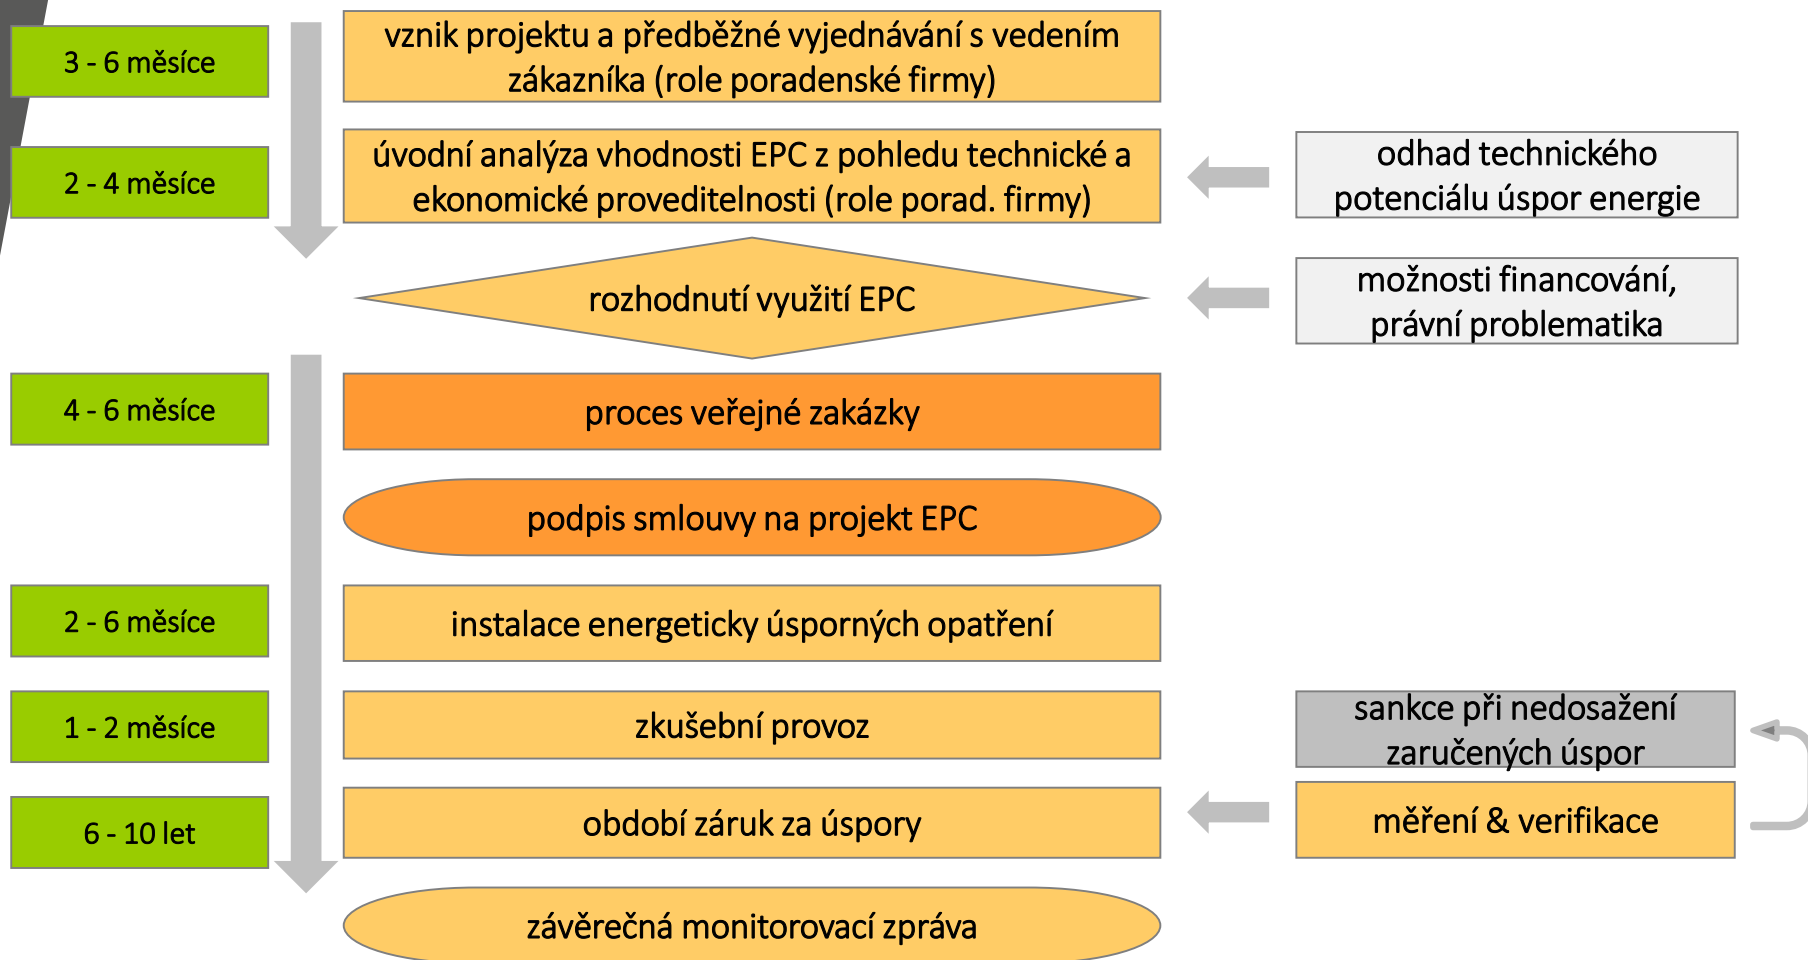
3 - 6 měsíce

vznik projektu a předběžné vyjednávání s vedením zákazníka (role poradenské firmy)

2 - 4 měsíce

úvodní analýza vhodnosti EPC z pohledu technické a ekonomické proveditelnosti (role porad. firmy)

odhad technického potenciálu úspor energie

rozhodnutí využití EPC

možnosti financování, právní problematika

4 - 6 měsíce

proces veřejné zakázky

podpis smlouvy na projekt EPC

2 - 6 měsíce

instalace energeticky úsporných opatření

1 - 2 měsíce

zkušební provoz

sankce při nedosažení zaručených úspor

6 - 10 let

období záruk za úspory

měření & verifikace

závěrečná monitorovací zpráva